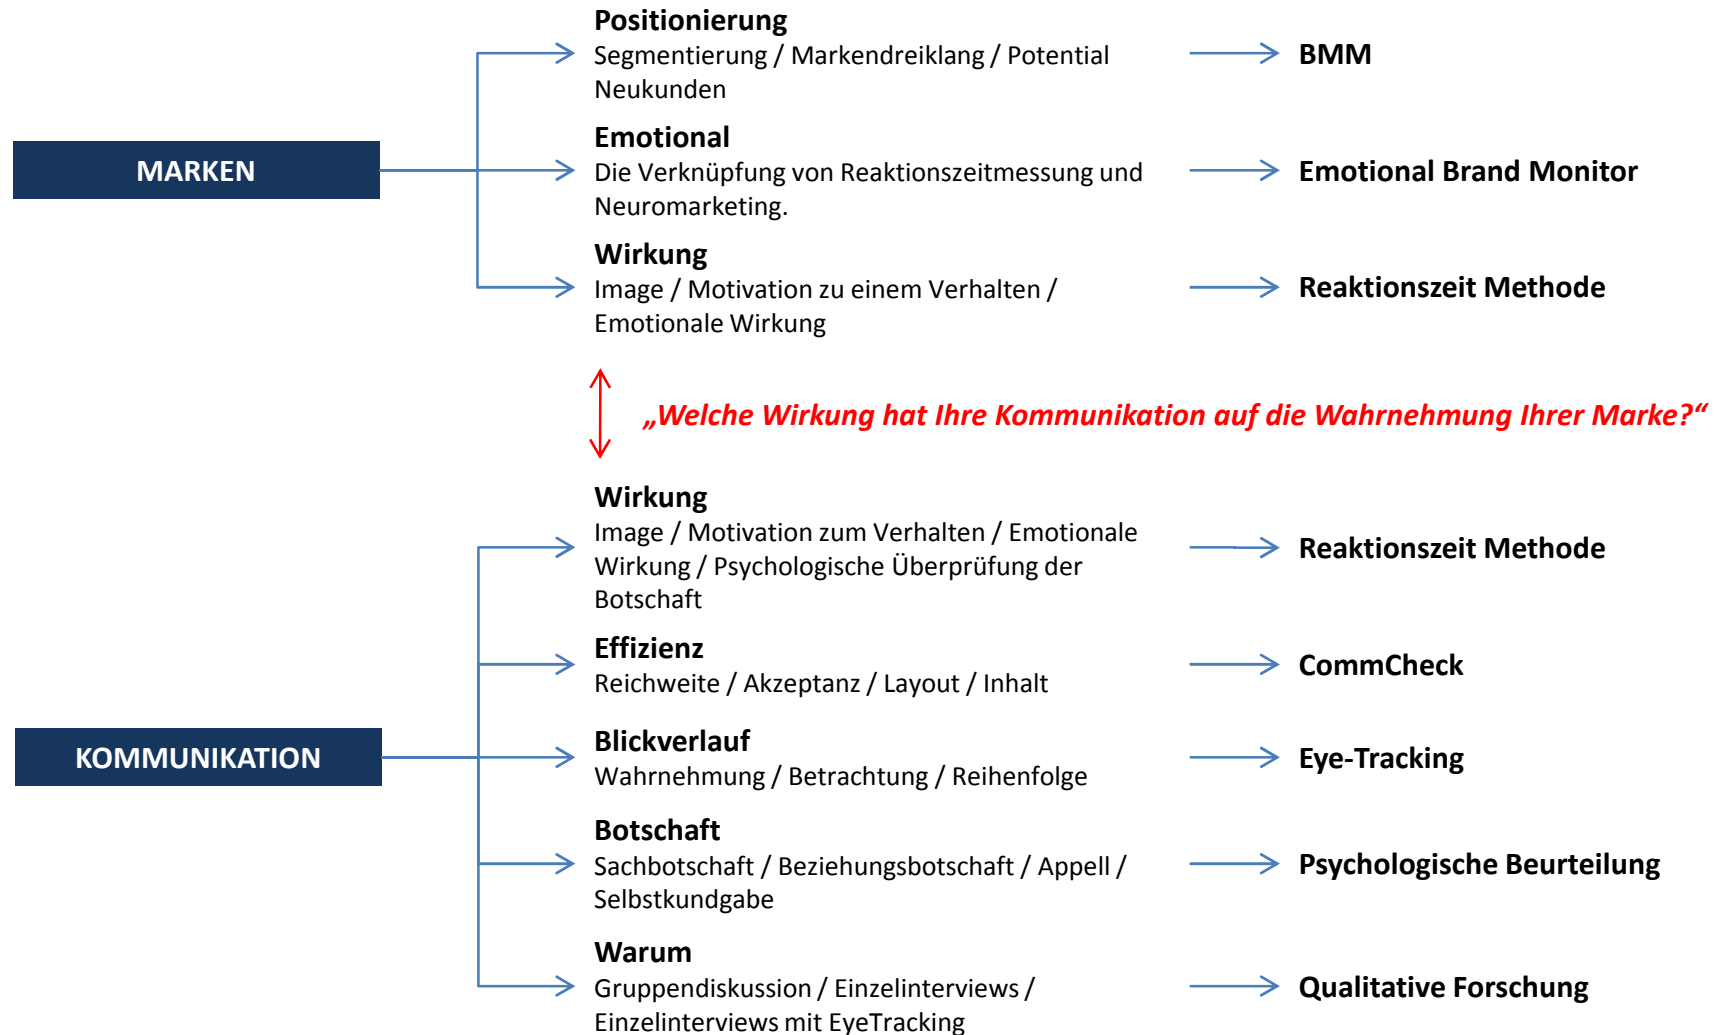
MARKEN

Positionierung
Segmentierung / Markendreiklang / Potential Neukunden

BMM

Emotional
Die Verknüpfung von Reaktionszeitmessung und Neuromarketing.

Emotional Brand Monitor

Wirkung
Image / Motivation zu einem Verhalten / Emotionale Wirkung

Reaktionszeit Methode

„Welche Wirkung hat Ihre Kommunikation auf die Wahrnehmung Ihrer Marke?“

KOMMUNIKATION

Wirkung
Image / Motivation zum Verhalten / Emotionale Wirkung / Psychologische Überprüfung der Botschaft

Reaktionszeit Methode

Effizienz
Reichweite / Akzeptanz / Layout / Inhalt

CommCheck

Blickverlauf
Wahrnehmung / Betrachtung / Reihenfolge

Eye-Tracking

Botschaft
Sachbotschaft / Beziehungsbotschaft / Appell / Selbstkundgabe

Psychologische Beurteilung

Warum
Gruppendiskussion / Einzelinterviews / Einzelinterviews mit EyeTracking

Qualitative Forschung